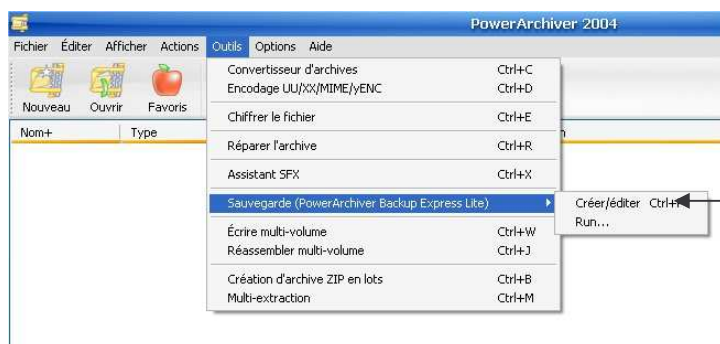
PowerArchiver 2004

Fichier Éditer Afficher Actions Outils Options Aide

Nouveau Ouvrir Favoris

Nom+ Type

Convertisseur d'archives Ctrl+C
Encodage UU/XX/MIME/yENC Ctrl+D
Chiffrer le fichier Ctrl+E
Réparer l'archive Ctrl+R
Assistant SFX Ctrl+X
Sauvegarde (PowerArchiver Backup Express Lite)
Écrire multi-volume Ctrl+W
Réassembler multi-volume Ctrl+J
Création d'archive ZIP en lots Ctrl+B
Multi-extraction Ctrl+M

Créer/éditer Ctrl+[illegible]
Run...